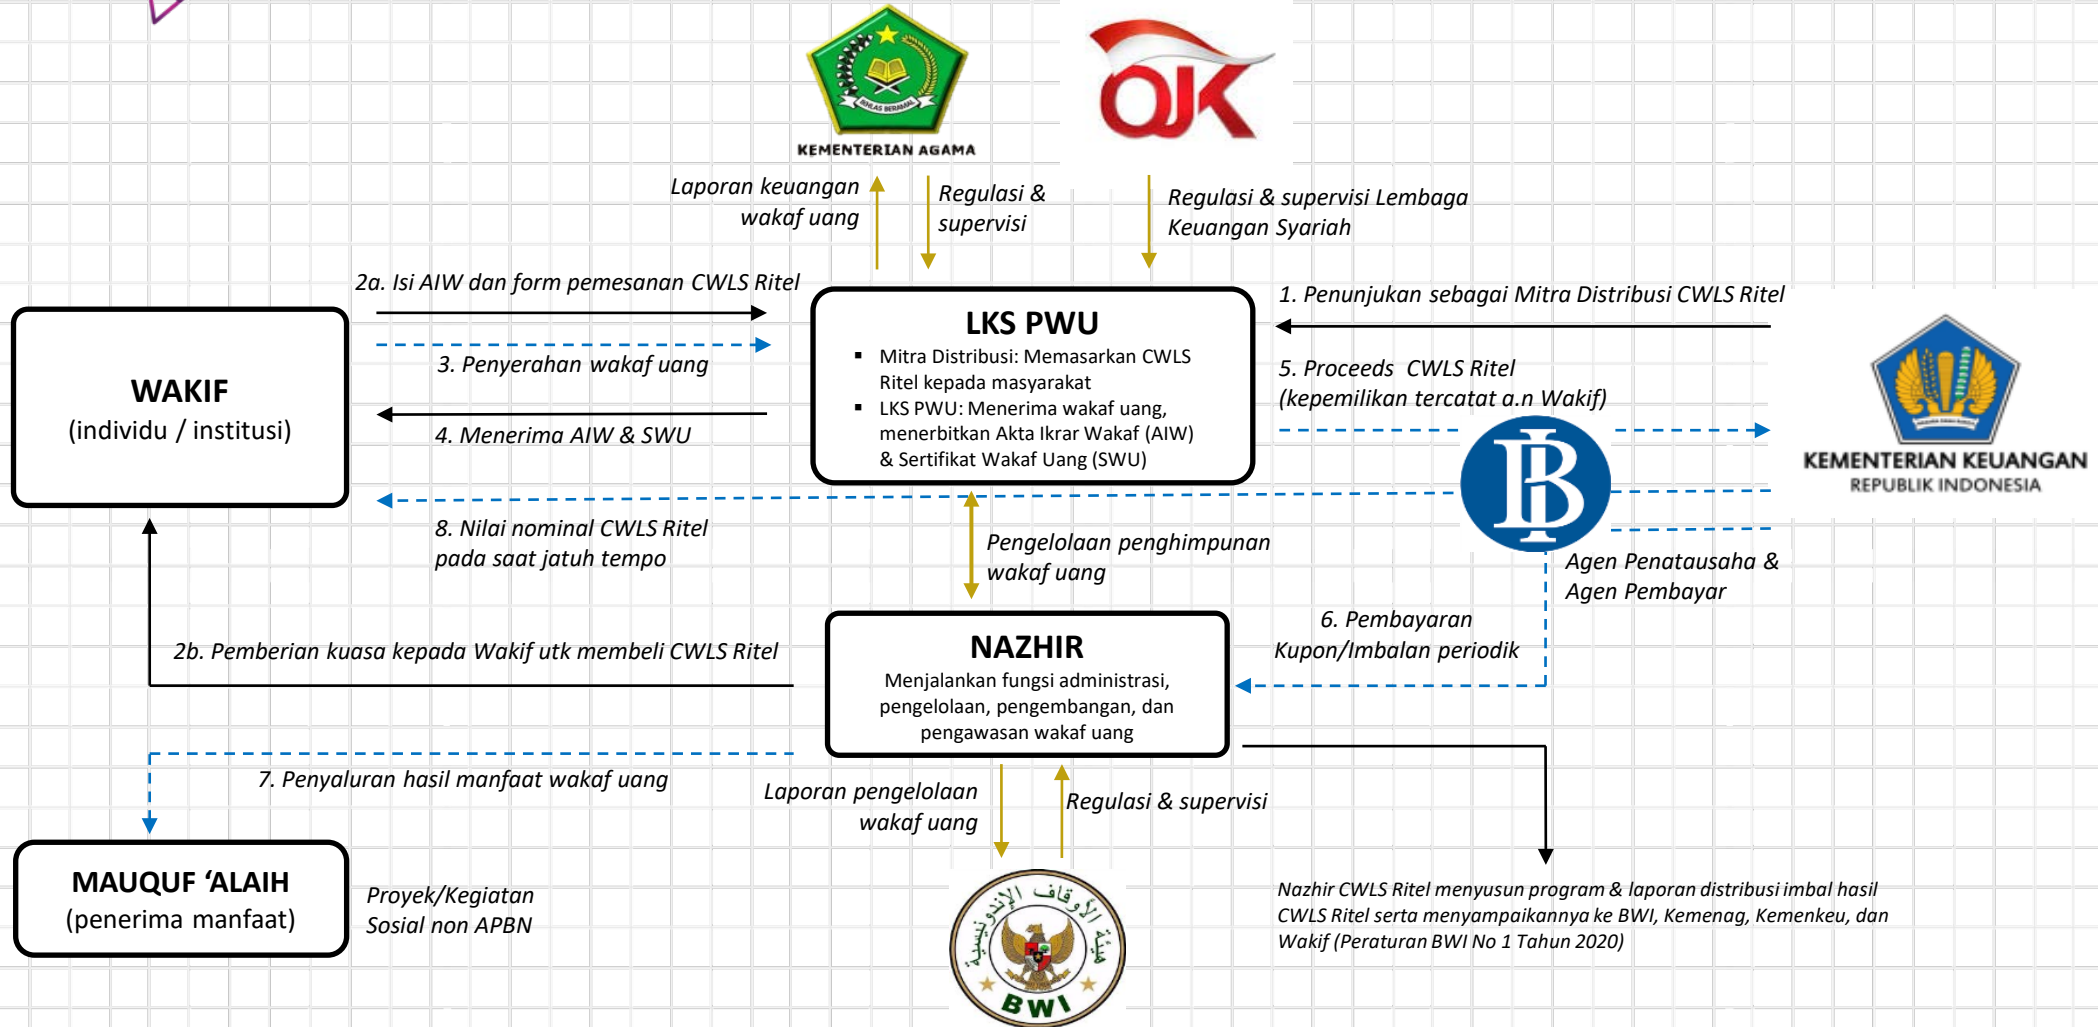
KEMENTERIAN AGAMA

OJK

Laporan keuangan wakaf uang

Regulasi & supervisi

Regulasi & supervisi Lembaga Keuangan Syariah

2a. Isi AIW dan form pemesanan CWLS Ritel

LKS PWU
Mitra Distribusi: Memasarkan CWLS Ritel kepada masyarakat
LKS PWU: Menerima wakaf uang, menerbitkan Akta Ikrar Wakaf (AIW) & Sertifikat Wakaf Uang (SWU)

1. Penunjukan sebagai Mitra Distribusi CWLS Ritel

WAKIF
(individu / institusi)

3. Penyerahan wakaf uang

4. Menerima AIW & SWU

5. Proceeds CWLS Ritel (kepemilikan tercatat a.n Wakif)

KEMENTERIAN KEUANGAN
REPUBLIK INDONESIA

8. Nilai nominal CWLS Ritel pada saat jatuh tempo

Pengelolaan penghimpunan wakaf uang

Agen Penatausaha & Agen Pembayar

6. Pembayaran Kupon/Imbalan periodik

2b. Pemberian kuasa kepada Wakif utk membeli CWLS Ritel

NAZHIR
Menjalankan fungsi administrasi, pengelolaan, pengembangan, dan pengawasan wakaf uang

7. Penyaluran hasil manfaat wakaf uang

Laporan pengelolaan wakaf uang

Regulasi & supervisi

MAUQUF 'ALAIH
(penerima manfaat)

Proyek/Kegiatan Sosial non APBN

BWI

Nazhir CWLS Ritel menyusun program & laporan distribusi imbal hasil CWLS Ritel serta menyampaikannya ke BWI, Kemenag, Kemenkeu, dan Wakif (Peraturan BWI No 1 Tahun 2020)